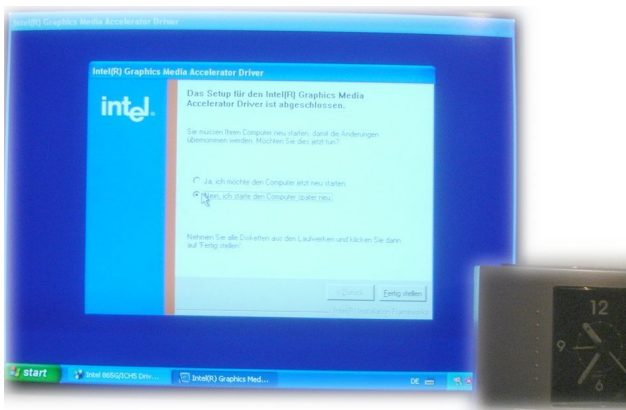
Intel(R) Graphics Media Accelerator Driver

Intel(R) Graphics Media Accelerator Driver

intel.

Das Setup für den Intel(R) Graphics Media Accelerator Driver ist abgeschlossen.

Sie müssen Ihren Computer neu starten, damit die Änderungen übernommen werden. Möchten Sie dies jetzt tun?

Ja, ich möchte den Computer jetzt neu starten.

Nein, ich starte den Computer später neu.

Nehmen Sie alle Disketten aus den Laufwerken und klicken Sie dann auf "Fertig stellen".

< Zurück

Fertig stellen

Intel(R) Installation Framework

start

Intel 865G/ICH5 Driv...

Intel(R) Graphics Med...

DE

12

9

6